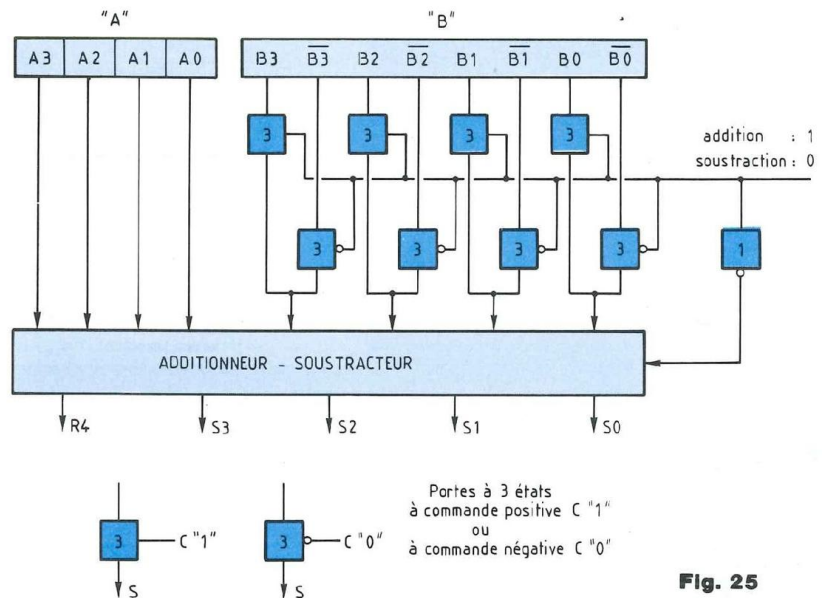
"A"

"B"

| A3 | A2 | A1 | A0 |
|---|---|---|---|

| B3 | $\overline{B3}$ | B2 | $\overline{B2}$ | B1 | $\overline{B1}$ | B0 | $\overline{B0}$ |
|---|---|---|---|---|---|---|---|

3 3 3 3

addition : 1
soustraction : 0

3 3 3 3 1

ADDITIONNEUR - SOUSTRACTEUR

R4 S3 S2 S1 S0

3 C "1"
S

3 C "0"
S

Portes à 3 états
à commande positive C "1"
ou
à commande négative C "0"

Fig. 25